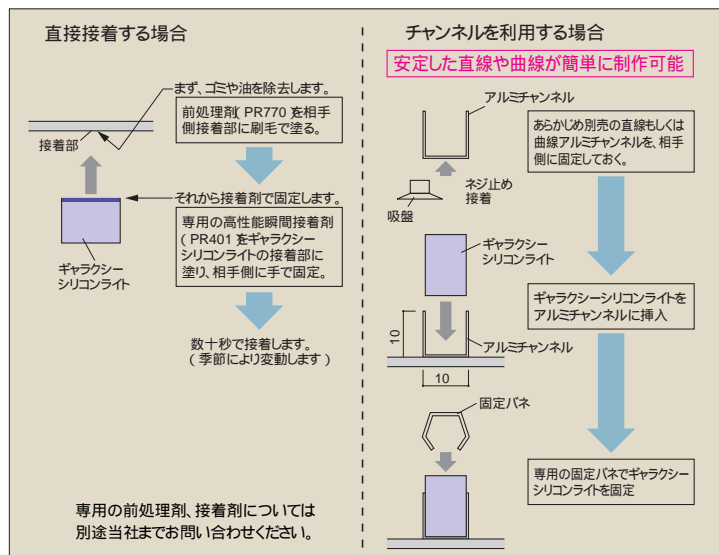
直接接着する場合

まず、ゴミや油を除去します。

前処理剤( PR770 )を相手側接着部に刷毛で塗る。

接着部

それから接着剤で固定します。

専用の高性能瞬間接着剤( PR401 )をギャラクシーシリコンライトの接着部に塗り、相手側に手で固定。

ギャラクシーシリコンライト

数十秒で接着します。
( 季節により変動します )

専用の前処理剤、接着剤については別途当社までお問い合わせください。

チャンネルを利用する場合

安定した直線や曲線が簡単に制作可能

アルミチャンネル

あらかじめ別売の直線もしくは曲線アルミチャンネルを、相手側に固定しておく。

ネジ止め
接着

吸盤

ギャラクシーシリコンライト

ギャラクシーシリコンライトをアルミチャンネルに挿入

10

アルミチャンネル

10

固定バネ

専用の固定バネでギャラクシーシリコンライトを固定